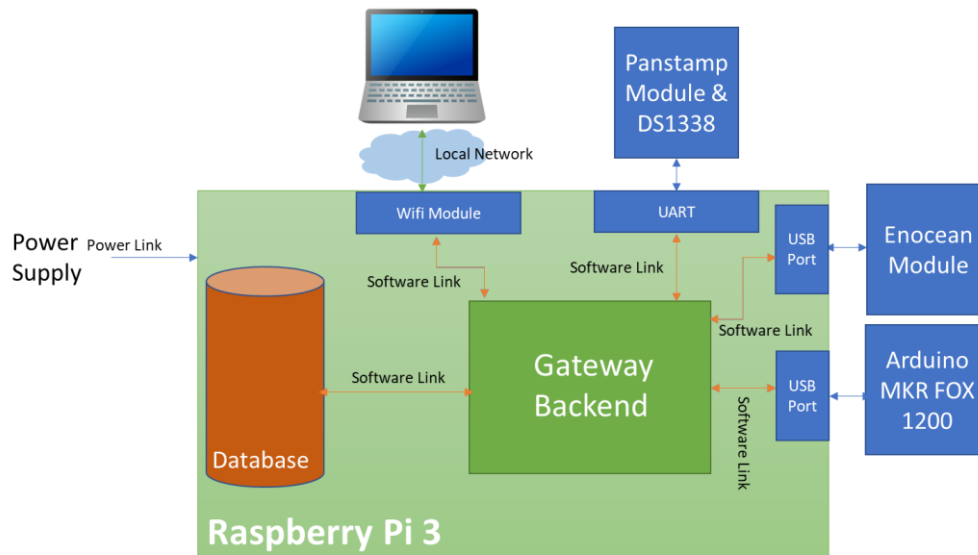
Panstamp Module & DS1338

Local Network

Wifi Module

UART

Power Supply

Power Link

USB Port

Enocean Module

Software Link

Software Link

Software Link

Arduino MKR FOX 1200

Software Link

Gateway Backend

USB Port

Software Link

Database

Raspberry Pi 3